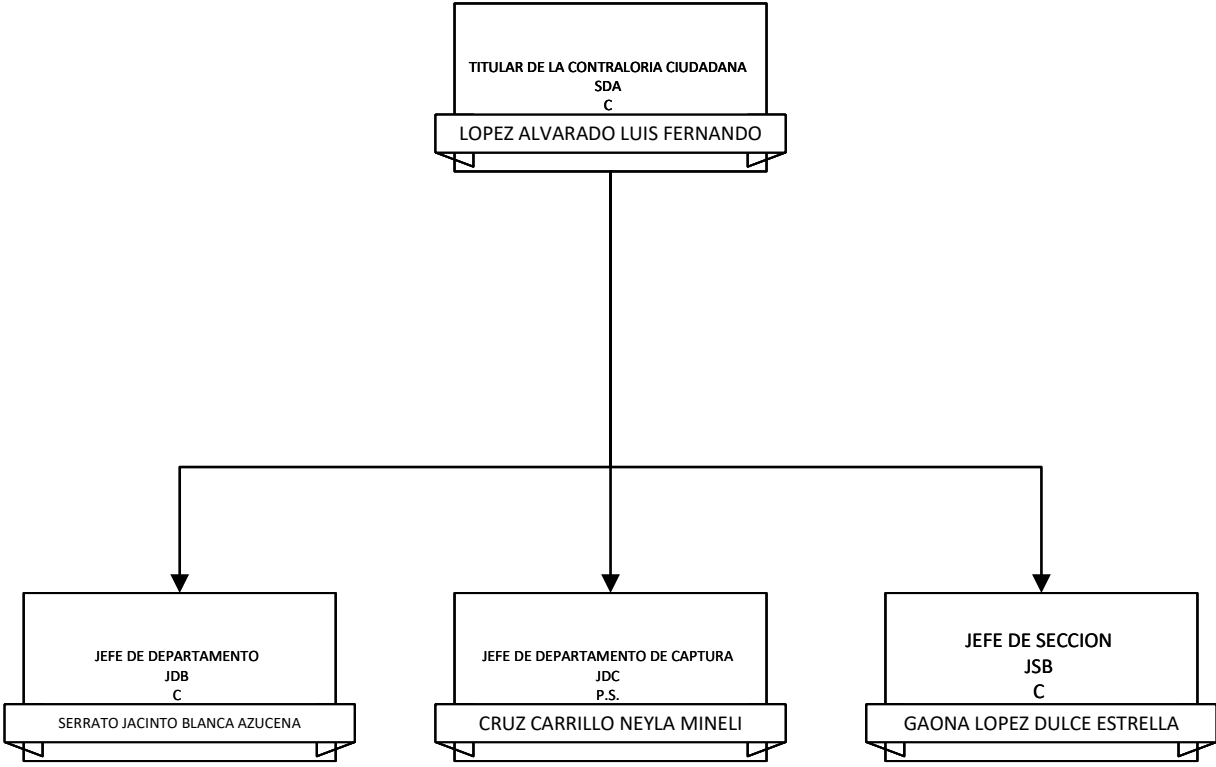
TITULAR DE LA CONTRALORIA CIUDADANA
SDA
C
LOPEZ ALVARADO LUIS FERNANDO

JEFE DE DEPARTAMENTO
JDB
C
SERRATO JACINTO BLANCA AZUCENA

JEFE DE DEPARTAMENTO DE CAPTURA
JDC
P.S.
CRUZ CARRILLO NEYLA MINELI

JEFE DE SECCION
JSB
C
GAONA LOPEZ DULCE ESTRELLA